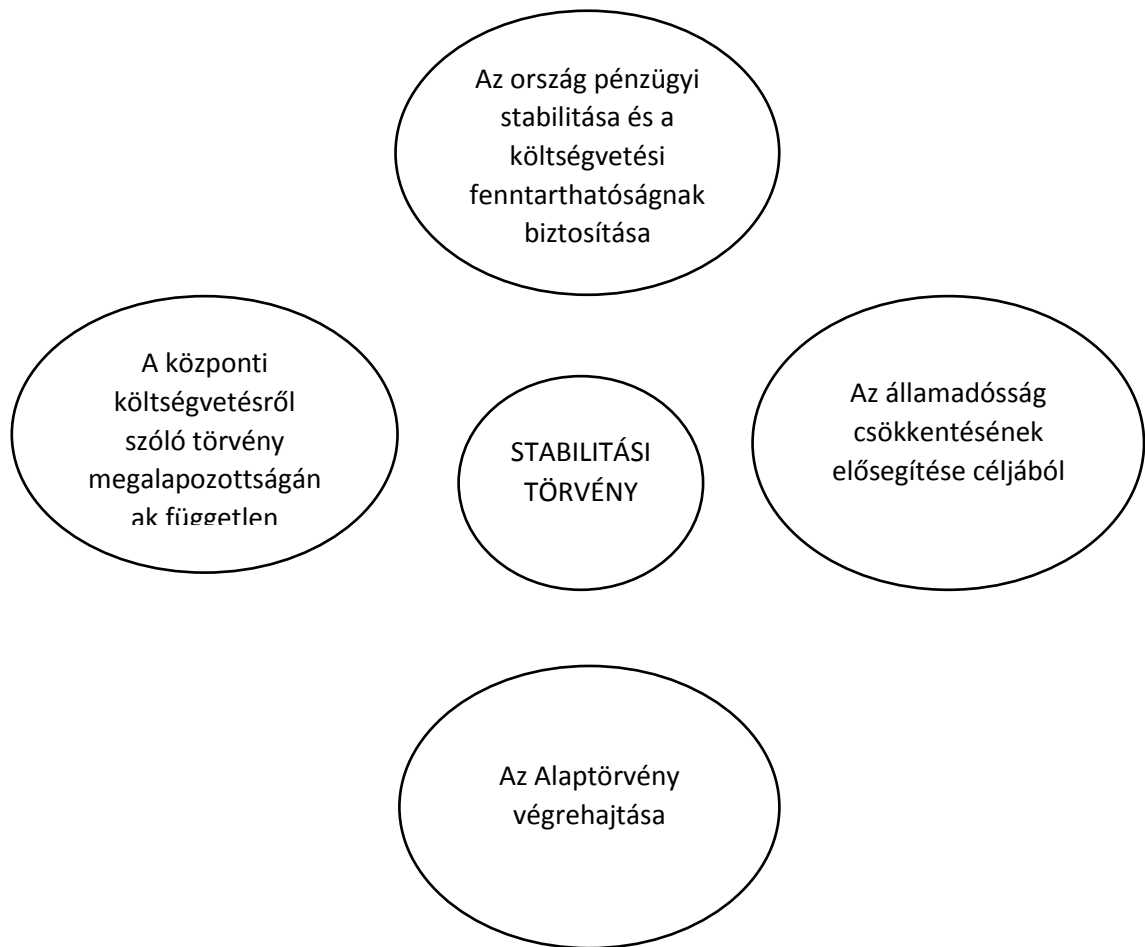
Az ország pénzügyi stabilitása és a költségvetési fenntarthatóságnak biztosítása

A központi költségvetésről szóló törvény megalapozottságának független

STABILITÁSI TÖRVÉNY

Az államadósság csökkentésének elősegítése céljából

Az Alaptörvény végrehajtása